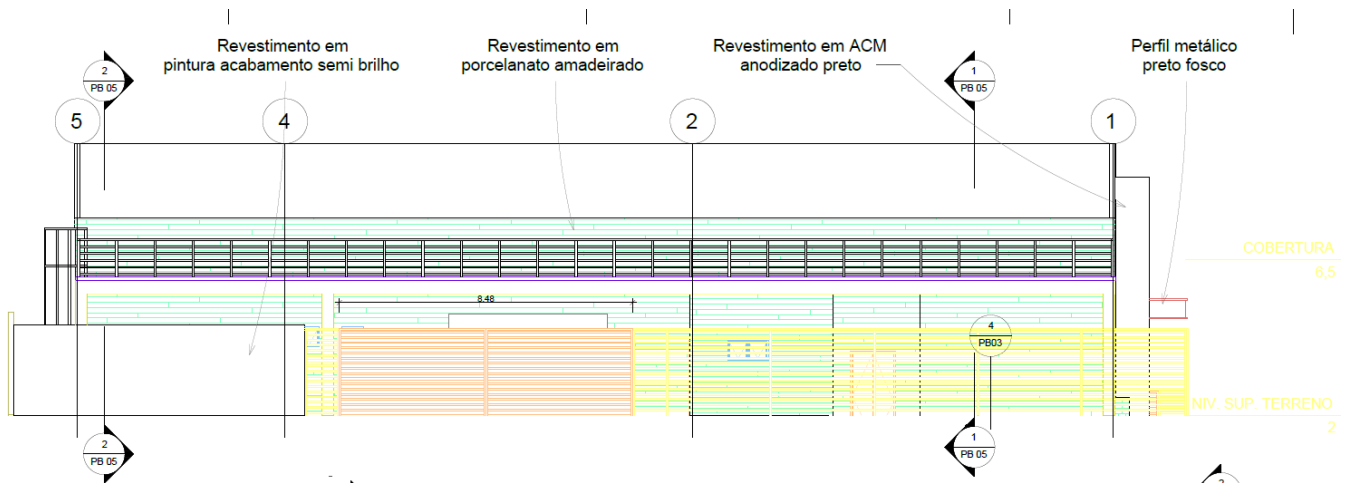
Revestimento em pintura acabamento semi brilho

Revestimento em porcelanato amadeirado

Revestimento em ACM anodizado preto

Perfil metálico preto fosco

2
PB 05

1
PB 05

5

4

2

1

COBERTURA
6,5

8,48

4
PB03

NIV. SUP. TERRENO
2

2
PB 05

1
PB 05

2